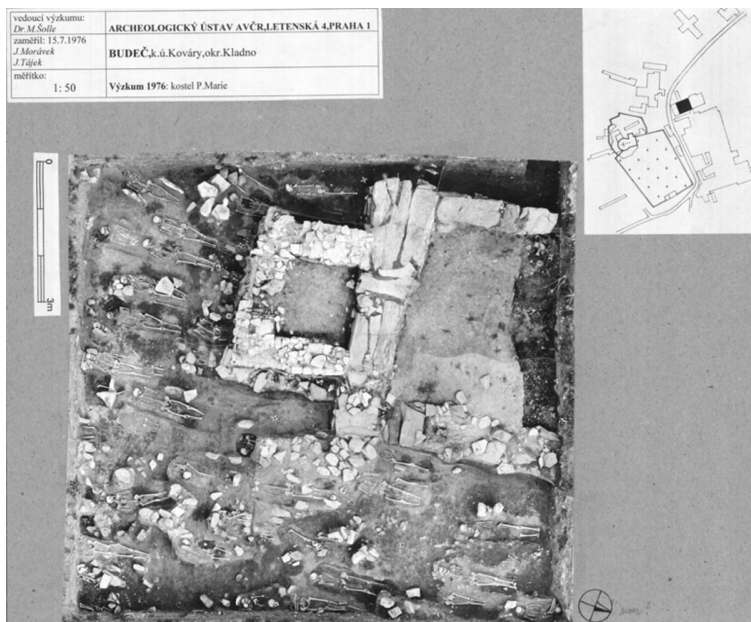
| vedoucí výzkumu: Dr M.Šolle | ARCHEOLOGICKÝ ÚSTAV AVČR,LETENSKÁ 4,PRAHA 1 |
|---|---|
| zaměřil: 15.7.1976 J.Morávek J.Tájek | BUDEČ,k.ú.Kováry,okr.Kladno |
| měřítko: 1: 50 | Výzkum 1976: kostel P.Marie |

0

3m